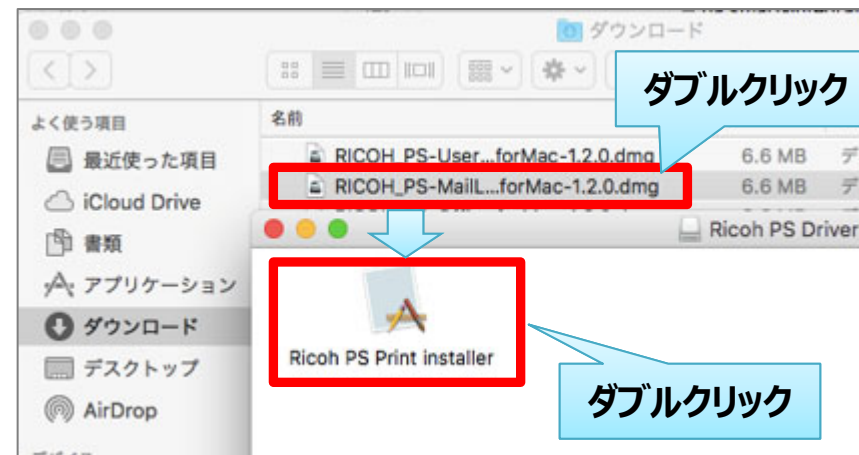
ダウンロード

ダブルクリック

よく使う項目
最近使った項目
iCloud Drive
書類
アプリケーション
ダウンロード
デスクトップ
AirDrop

名前
RICOH_PS-User...forMac-1.2.0.dmg 6.6 MB
RICOH_PS-MailL...forMac-1.2.0.dmg 6.6 MB

Ricoh PS Driver

Ricoh PS Print installer

ダブルクリック